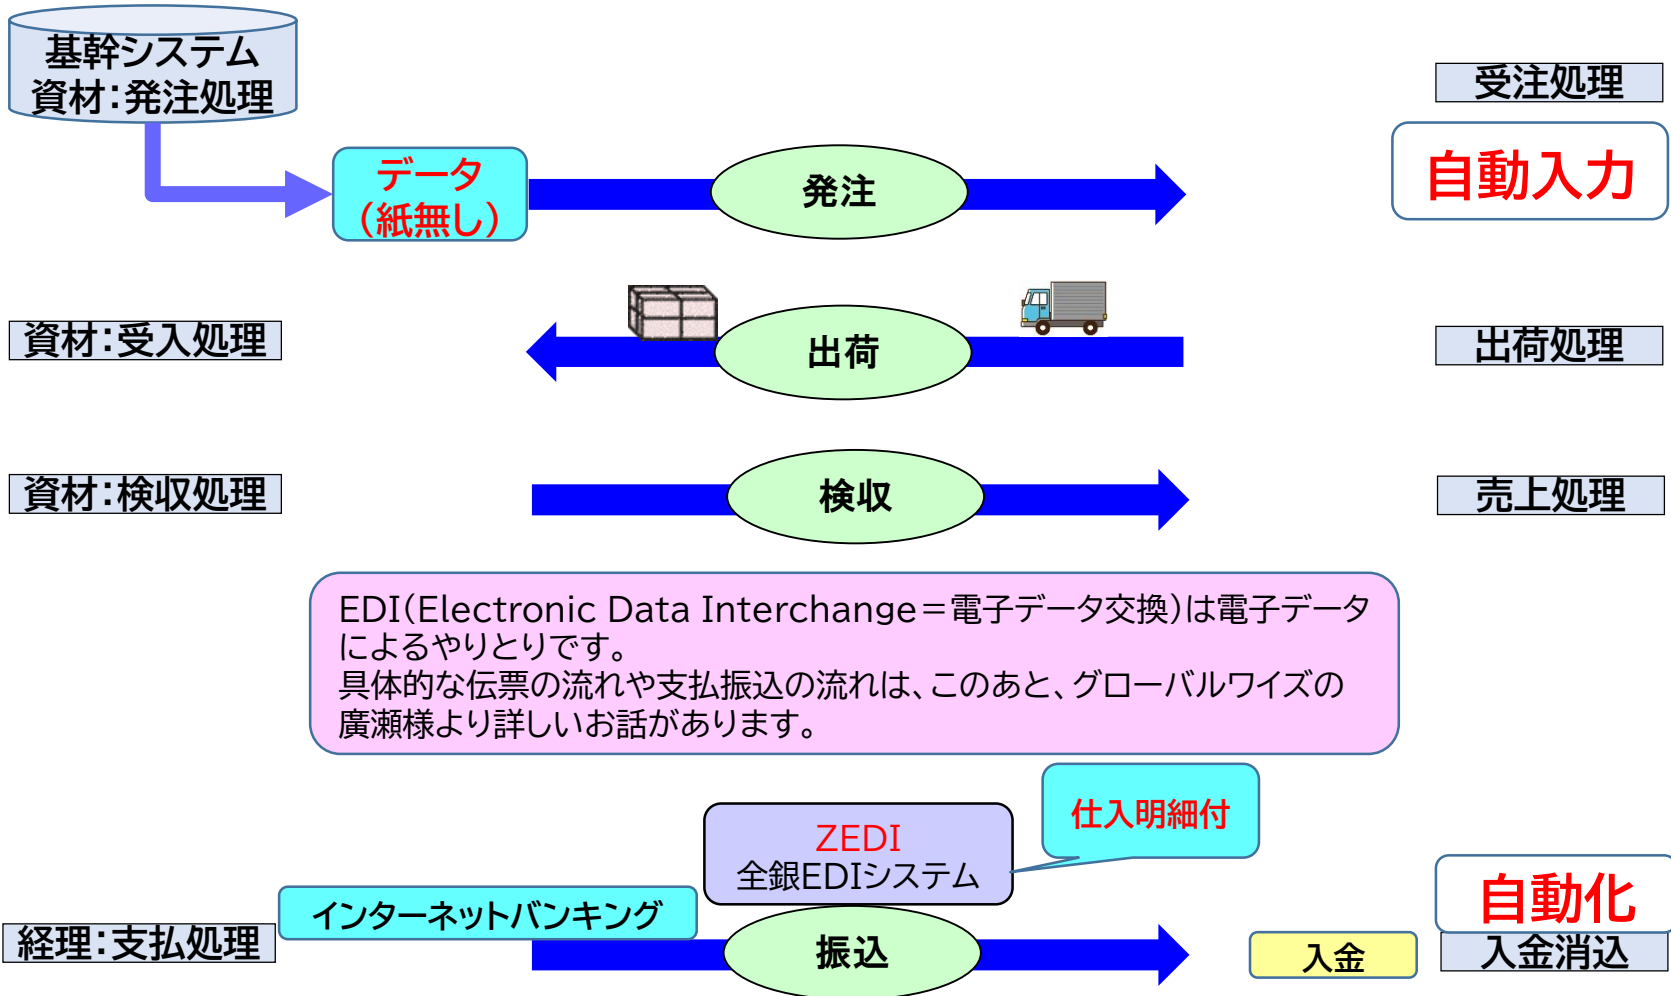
基幹システム
資材:発注処理

受注処理

データ
(紙無し)

発注

自動入力

資材:受入処理

出荷

出荷処理

資材:検収処理

検収

売上処理

EDI(Electronic Data Interchange=電子データ交換)は電子データによるやりとりです。
具体的な伝票の流れや支払振込の流れは、このあと、グローバルワイズの廣瀬様より詳しいお話があります。

仕入明細付

ZEDI
全銀EDIシステム

自動化

インターネットバンキング

経理:支払処理

振込

入金

入金消込